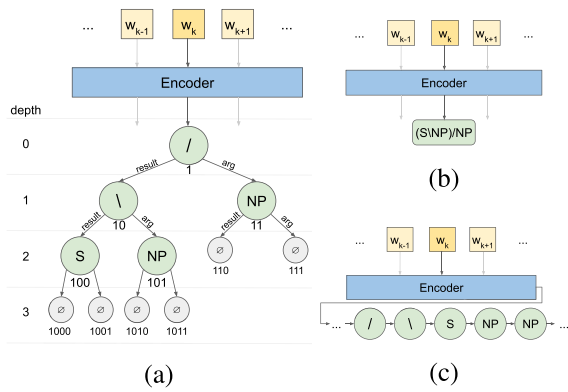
... $w_{k-1}$ $w_k$ $w_{k+1}$ ...

Encoder

depth

0

/

1

result arg

1

\

10

NP

11

result arg result arg

2

S

100

NP

101

∅

110

∅

111

3

∅

1000

∅

1001

∅

1010

∅

1011

(a)

... $w_{k-1}$ $w_k$ $w_{k+1}$ ...

Encoder

(S\NP)/NP

(b)

... $w_{k-1}$ $w_k$ $w_{k+1}$ ...

Encoder

... / \ S NP NP ...

(c)